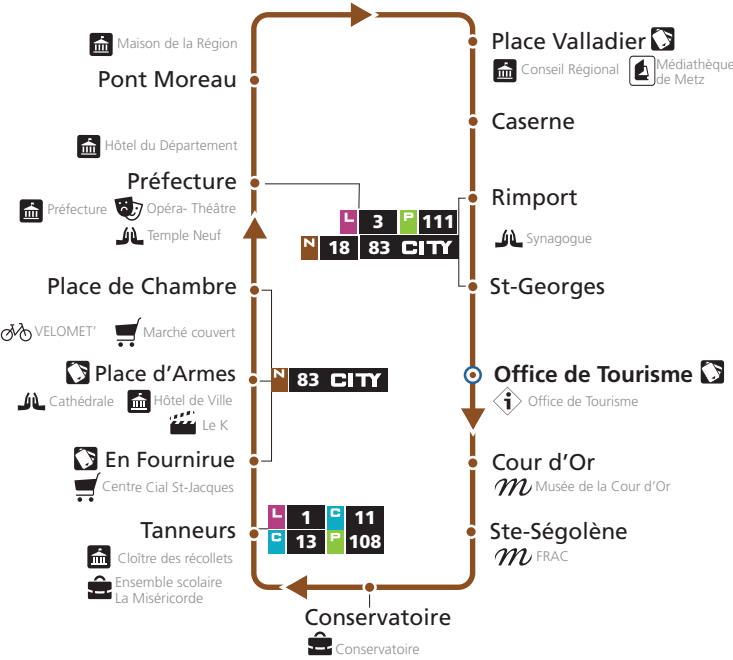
Maison de la Région

Pont Moreau

Hôtel du Département

Préfecture

Préfecture Opéra- Théâtre

Temple Neuf

Place de Chambre

VELOMET' Marché couvert

Place d'Armes

Cathédrale Hôtel de Ville

Le K

En Fournirue

Centre Cial St-Jacques

Tanneurs

Cloître des récollets

Ensemble scolaire La Miséricorde

Conservatoire

Conservatoire

Place Valladier

Conseil Régional Médiathèque de Metz

Caserne

Rimport

Synagogue

St-Georges

Office de Tourisme

Office de Tourisme

Cour d'Or

Musée de la Cour d'Or

Ste-Ségolène

FRAC

| L | 3 | P | 111 |
|---|---|---|---|
| N | 18 | 83 | CITY |

| N | 83 | CITY |
|---|---|---|

| L | 1 | C | 11 |
|---|---|---|---|
| C | 13 | P | 108 |